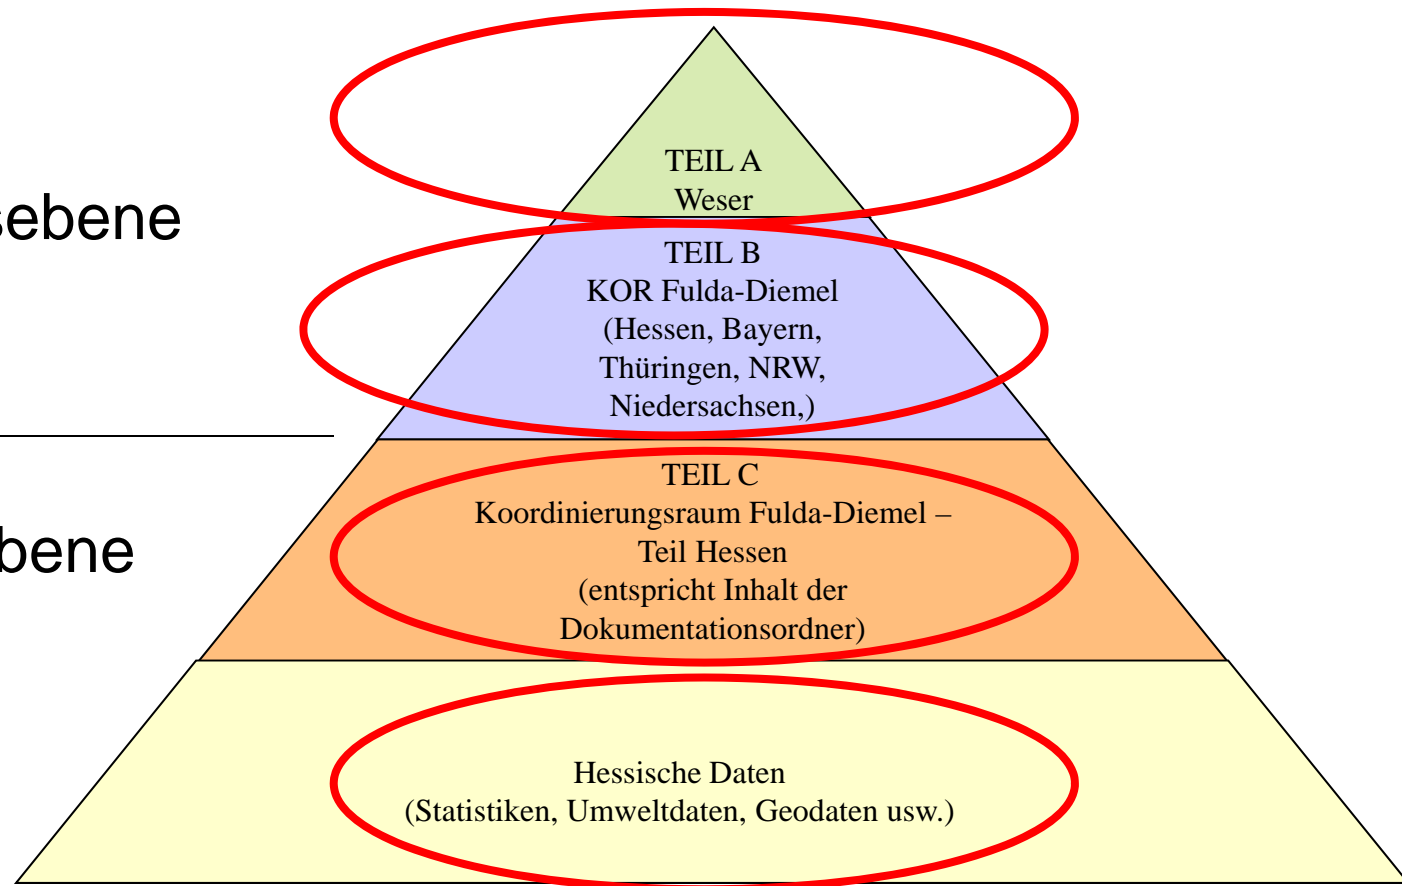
sebene

bene

TEIL A
Weser

TEIL B
KOR Fulda-Diemel
(Hessen, Bayern, Thüringen, NRW, Niedersachsen,)

TEIL C
Koordinierungsraum Fulda-Diemel – Teil Hessen
(entspricht Inhalt der Dokumentationsordner)

Hessische Daten
(Statistiken, Umweltdaten, Geodaten usw.)